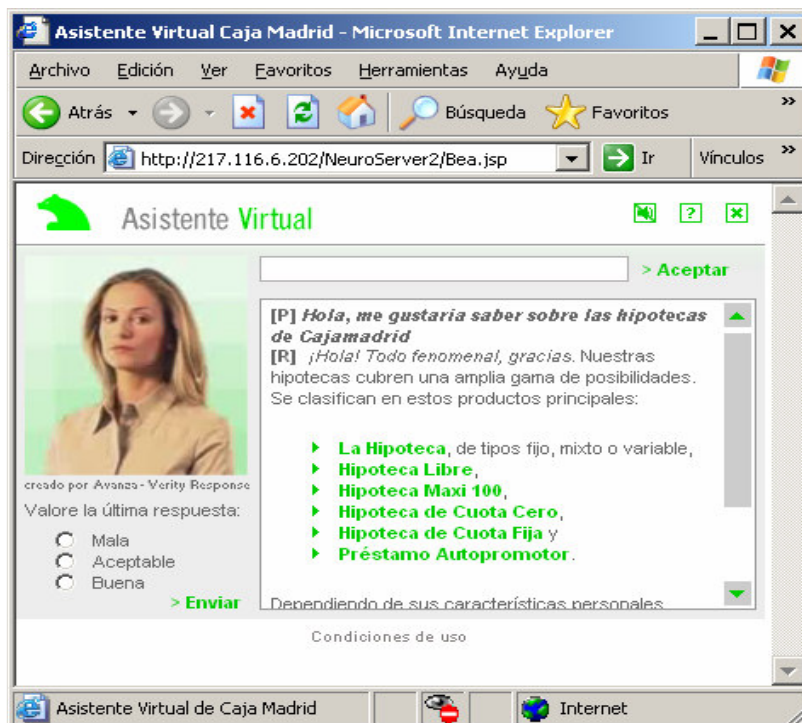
Asistente Virtual Caja Madrid - Microsoft Internet Explorer

Archivo Edición Ver Favoritos Herramientas Ayuda

Atrás Búsqueda Favoritos

Dirección http://217.116.6.202/NeuroServer2/Bea.jsp Ir Vínculos

Asistente Virtual

> Aceptar

[P] Hola, me gustaria saber sobre las hipotecas de Cajamadrid
[R] ¡Hola! Todo fenomenal, gracias. Nuestras hipotecas cubren una amplia gama de posibilidades. Se clasifican en estos productos principales:

La Hipoteca, de tipos fijo, mixto o variable,
Hipoteca Libre,
Hipoteca Maxi 100,
Hipoteca de Cuota Cero,
Hipoteca de Cuota Fija y
Préstamo Autopromotor.

Dependiendo de sus características personales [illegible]

creado por Avanza - Verity Response

Valore la última respuesta:
Mala
Aceptable
Buena
> Enviar

Condiciones de uso

Asistente Virtual de Caja Madrid Internet